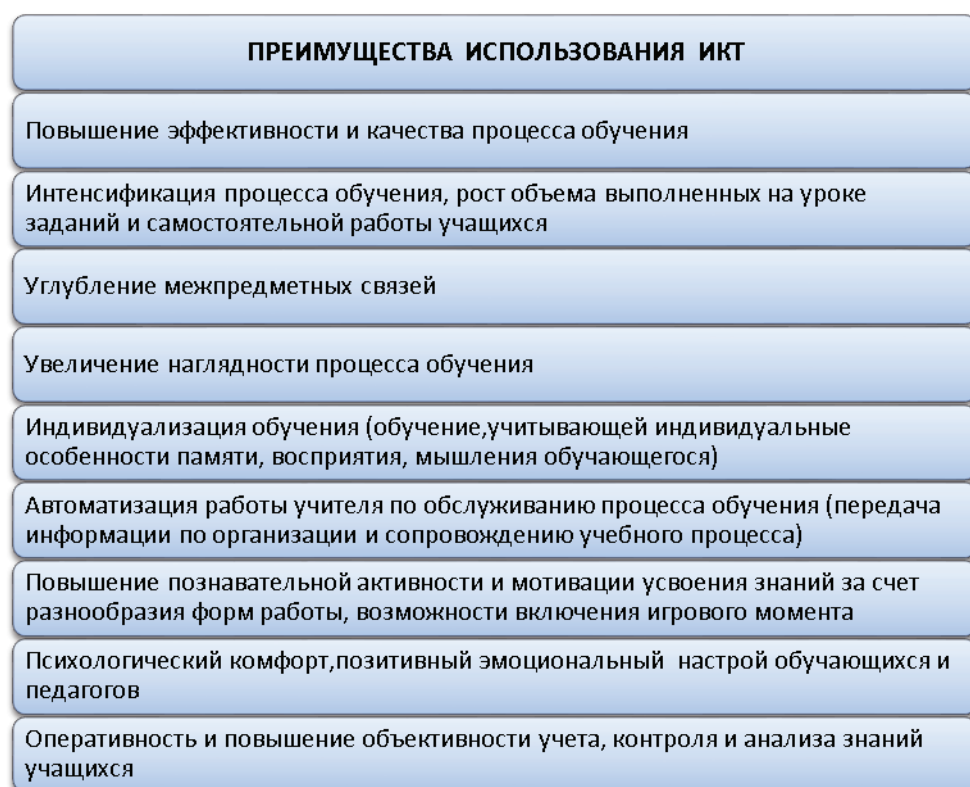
ПРЕИМУЩЕСТВА ИСПОЛЬЗОВАНИЯ ИКТ

Повышение эффективности и качества процесса обучения

Интенсификация процесса обучения, рост объема выполненных на уроке заданий и самостоятельной работы учащихся

Углубление межпредметных связей

Увеличение наглядности процесса обучения

Индивидуализация обучения (обучение,учитывающей индивидуальные особенности памяти, восприятия, мышления обучающегося)

Автоматизация работы учителя по обслуживанию процесса обучения (передача информации по организации и сопровождению учебного процесса)

Повышение познавательной активности и мотивации усвоения знаний за счет разнообразия форм работы, возможности включения игрового момента

Психологический комфорт,позитивный эмоциональный настрой обучающихся и педагогов

Оперативность и повышение объективности учета, контроля и анализа знаний учащихся